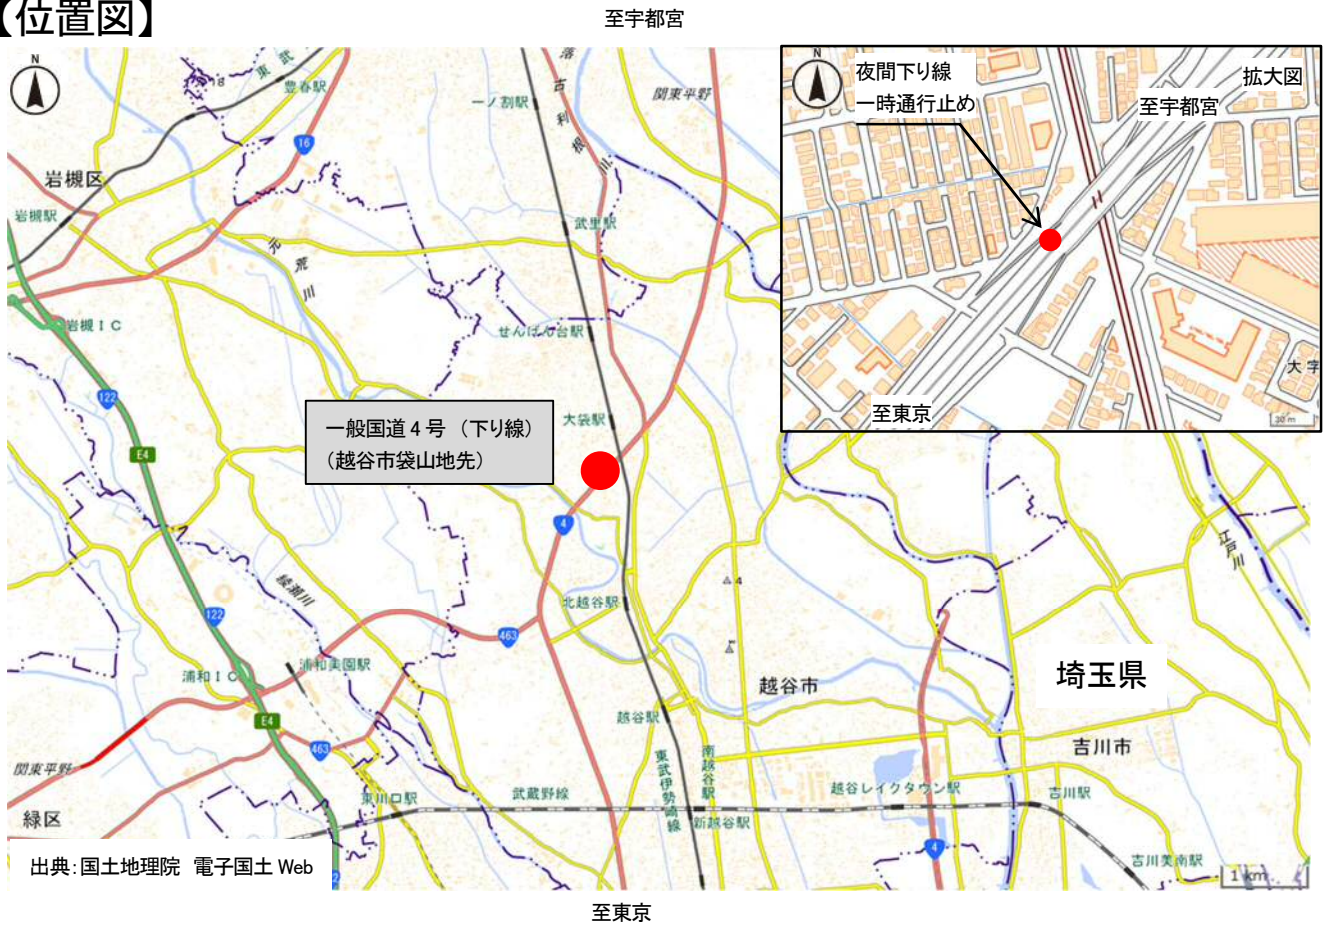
【位置図】

至宇都宮

夜間下り線
一時通行止め

拡大図

至宇都宮

至東京

大字

30m

N

東武

豊春駅

一ノ割駅

古利根川

関東平野

16

岩槻区

岩槻駅

武里駅

元荒川

せんげん台駅

岩槻IC

122

E4

大袋駅

一般国道4号（下り線）
（越谷市袋山地先）

4

江戸川

綾瀬川

122

北越谷駅

463

浦和美園駅

浦和IC

越谷市

埼玉県

E4

越谷駅

463

関東平野

東武伊勢崎線

南越谷駅

越谷レイクタウン駅

吉川市

東川口駅

武蔵野線

新越谷駅

吉川駅

緑区

4

吉川美南駅

出典：国土地理院　電子国土 Web

1 km

至東京